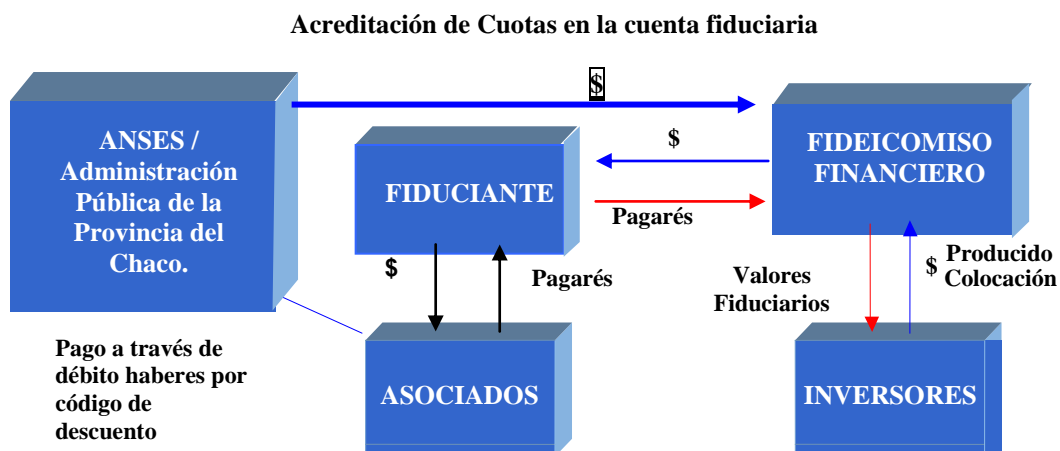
Acreditación de Cuotas en la cuenta fiduciaria

ANSES / Administración Pública de la Provincia del Chaco.

$

FIDEICOMISO FINANCIERO

$

FIDUCIANTE

Pagarés

$

Pagarés

Valores Fiduciarios

$ Producido Colocación

Pago a través de débito haberes por código de descuento

ASOCIADOS

INVERSORES